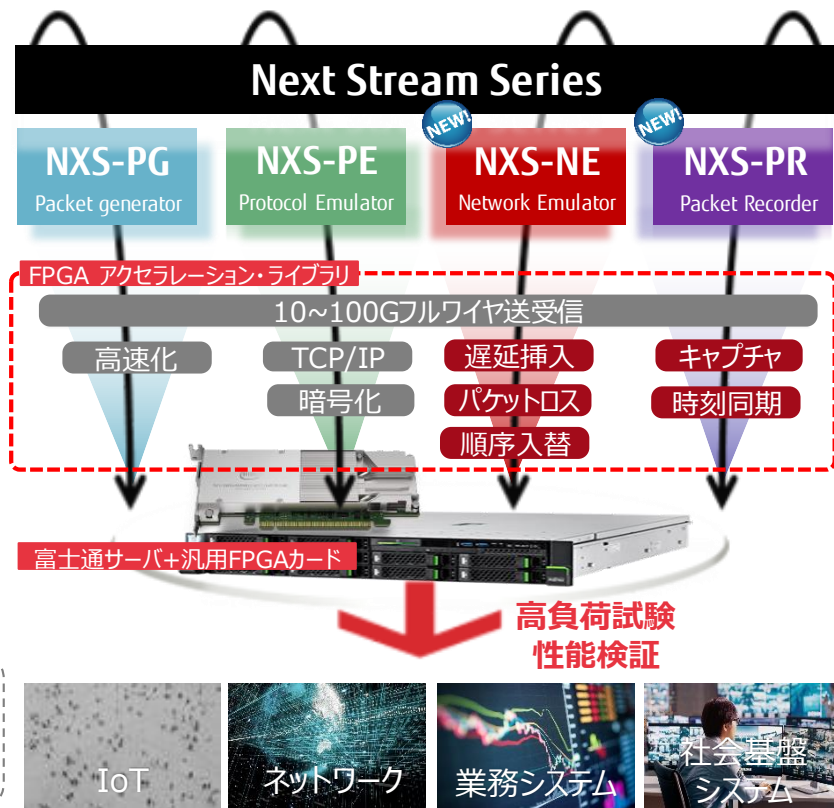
Next Stream Series

NXS-PG
Packet generator

NXS-PE
Protocol Emulator

NEW!
NXS-NE
Network Emulator

NEW!
NXS-PR
Packet Recorder

FPGA アクセラレーション・ライブラリ

10~100Gフルワイヤ送受信

高速化

TCP/IP

暗号化

遅延挿入

パケットロス

順序入替

キャプチャ

時刻同期

富士通サーバ+汎用FPGAカード

高負荷試験
性能検証

IoT

ネットワーク

業務システム

社会基盤
システム